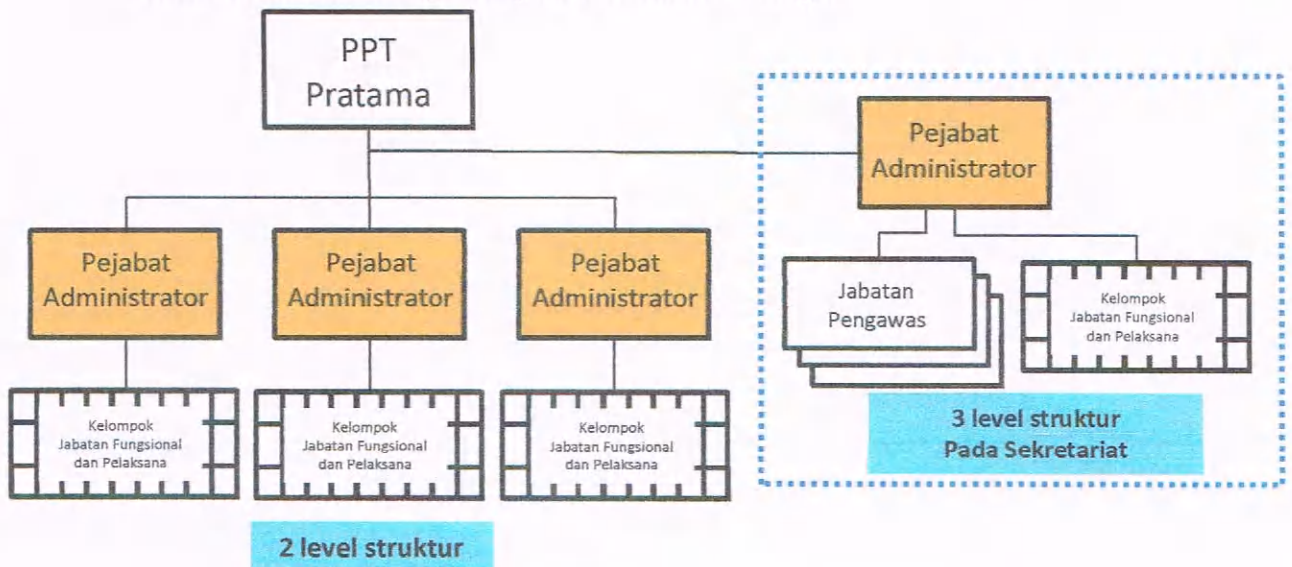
PPT
Pratama

Pejabat
Administrator

Jabatan
Pengawas

Kelompok
Jabatan Fungsional
dan Pelaksana

3 level struktur
Pada Sekretariat

Pejabat
Administrator

Pejabat
Administrator

Pejabat
Administrator

Kelompok
Jabatan Fungsional
dan Pelaksana

Kelompok
Jabatan Fungsional
dan Pelaksana

Kelompok
Jabatan Fungsional
dan Pelaksana

2 level struktur